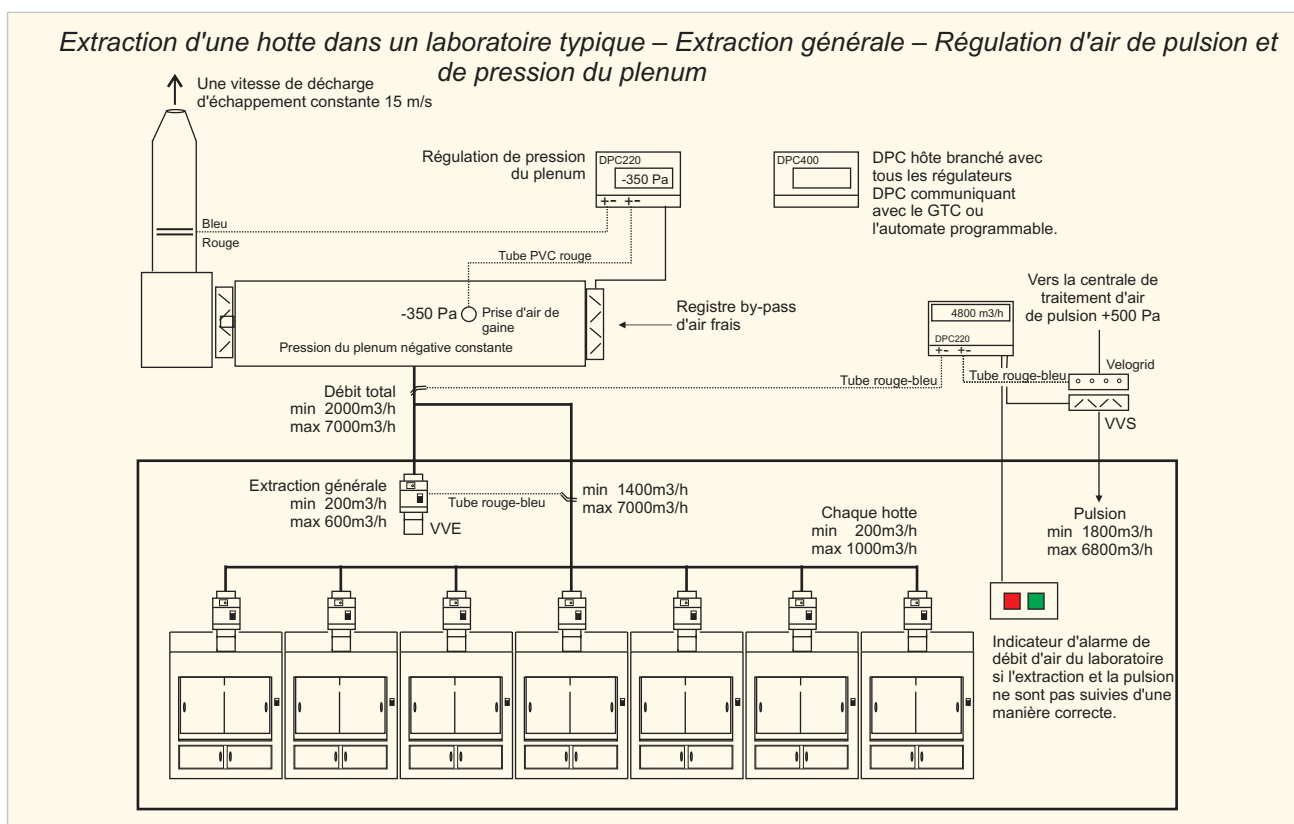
Extraction d'une hotte dans un laboratoire typique – Extraction générale – Régulation d'air de pulsion et de pression du plenum

Une vitesse de décharge d'échappement constante 15 m/s

Bleu

Rouge

Régulation de pression du plenum

DPC220

-350 Pa

+- +-

DPC400

DPC hôte branché avec tous les régulateurs DPC communiquant avec le GTC ou l'automate programmable.

Tube PVC rouge

-350 Pa

Prise d'air de gaine

Pression du plenum négative constante

Registre by-pass d'air frais

4800 m3/h

DPC220

+- +-

Vers la centrale de traitement d'air de pulsion +500 Pa

Velogrid

Tube rouge-bleu

Tube rouge-bleu

VVS

Débit total
min 2000m3/h
max 7000m3/h

Extraction générale
min 200m3/h
max 600m3/h

Tube rouge-bleu

VVE

min 1400m3/h
max 7000m3/h

Chaque hotte
min 200m3/h
max 1000m3/h

Pulsion
min 1800m3/h
max 6800m3/h

Indicateur d'alarme de débit d'air du laboratoire si l'extraction et la pulsion ne sont pas suivies d'une manière correcte.